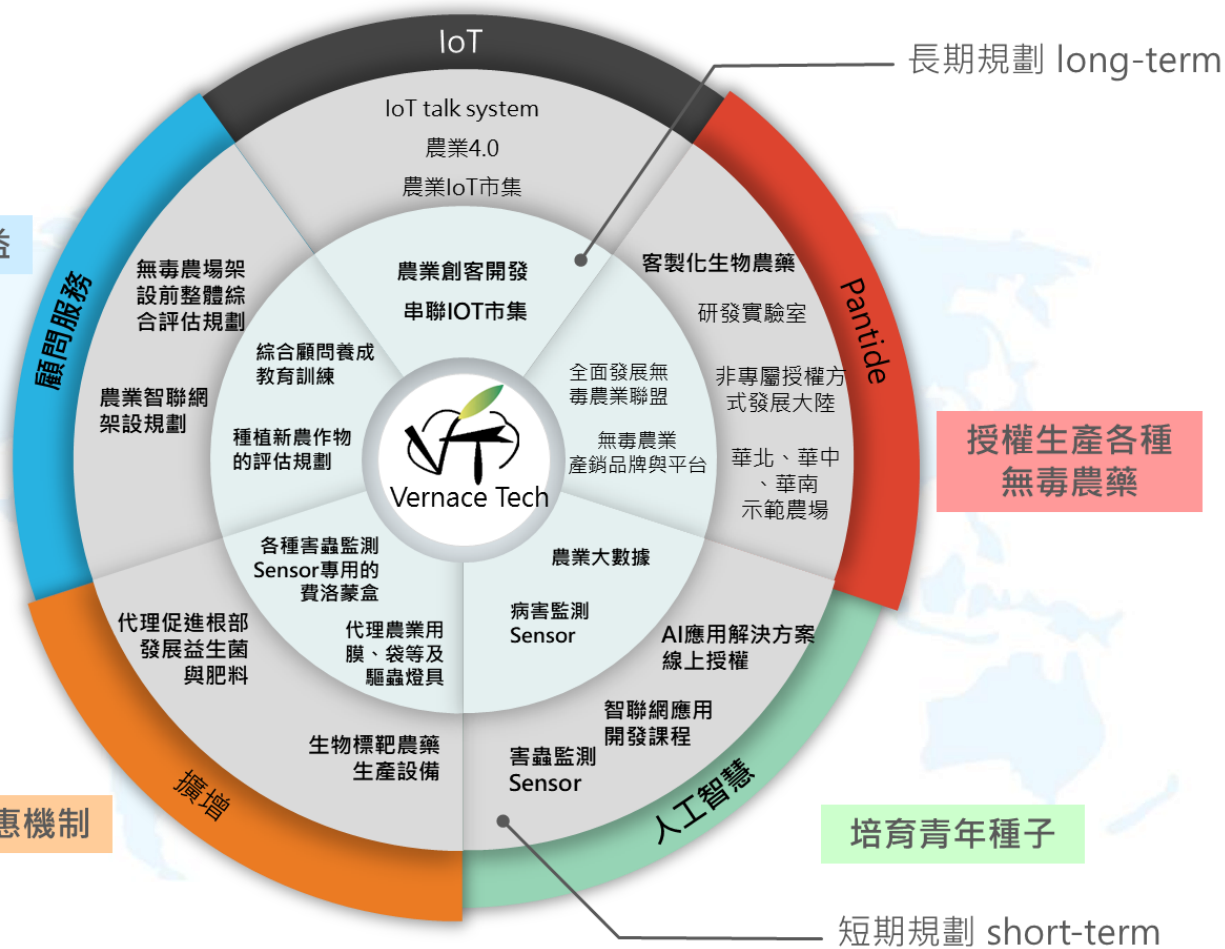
IoT

長期規劃 long-term

IoT talk system
農業4.0
農業IoT市集

益

顧問服務

Pantide

無毒農場架設前整體綜合評估規劃

農業創客開發
串聯IOT市集

客製化生物農藥

研發實驗室

綜合顧問養成教育訓練

全面發展無毒農業聯盟

非專屬授權方式發展大陸

農業智聯網架設規劃

種植新農作物的評估規劃

無毒農業產銷品牌與平台

授權生產各種無毒農藥

華北、華中、華南示範農場

VT
Vernace Tech

各種害蟲監測Sensor專用的費洛蒙盒

農業大數據

代理促進根部發展益生菌與肥料

病害監測Sensor

代理農業用膜、袋等及驅蟲燈具

AI應用解決方案線上授權

智聯網應用開發課程

生物標靶農藥生產設備

害蟲監測Sensor

惠機制

擴增

人工智慧

培育青年種子

短期規劃 short-term